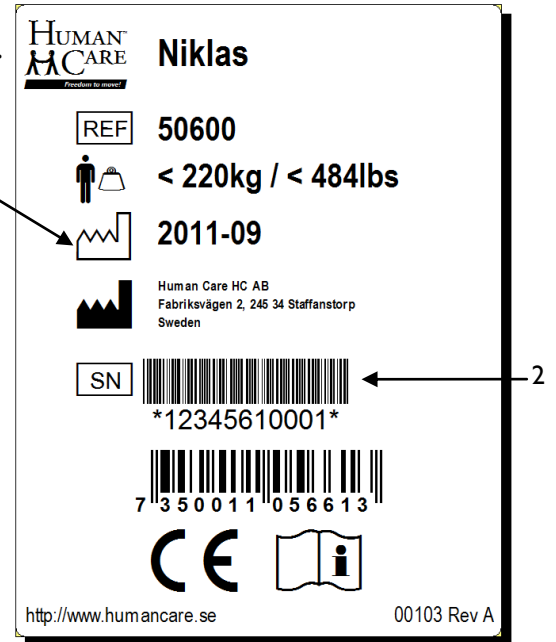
HUMAN CARE
Freedom to move!

Niklas

REF 50600

< 220kg / < 484lbs

2011-09

Human Care HC AB
Fabriksvägen 2, 245 34 Staffanstorp
Sweden

SN
*12345610001*

2

7 350011 056613

CE

i

http://www.humancare.se

00103 Rev A